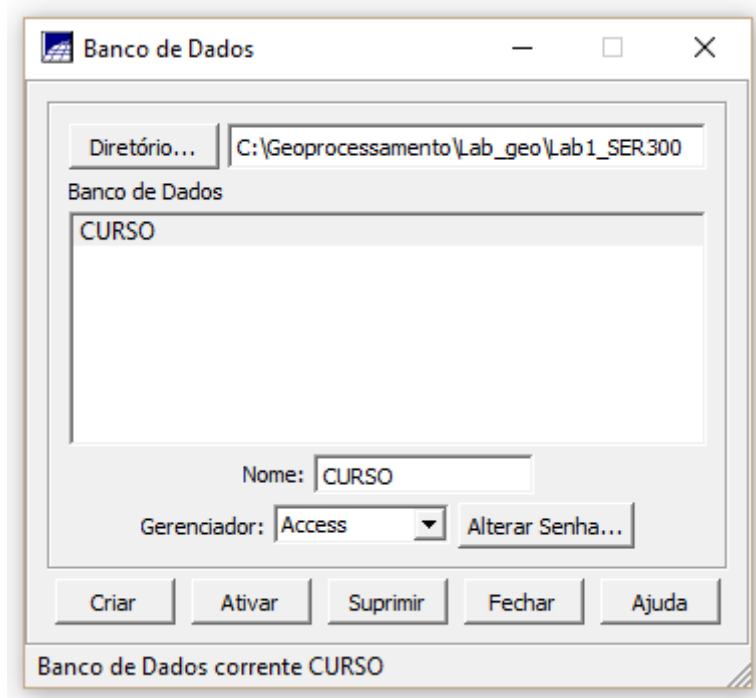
Banco de Dados

Diretório... C:\Geoprocessamento\Lab_geo\Lab1_SER300

Banco de Dados

CURSO

Nome: CURSO

Gerenciador: Access Alterar Senha...

Criar Ativar Suprimir Fechar Ajuda

Banco de Dados corrente CURSO